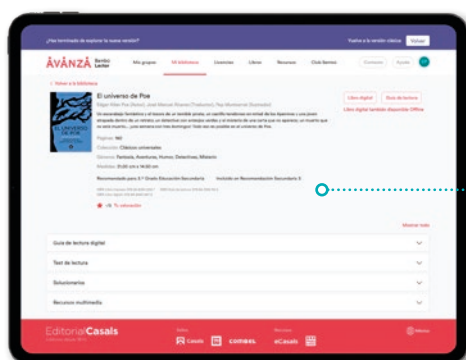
¿Has terminado de explorar la nueva versión? Vuelve a la versión clásica Volver

ÀVANZA Bambú Lector Mis grupos Mi biblioteca Licencias Libros Recursos Club Bambú Contacto Ayuda

< Volver a la Biblioteca

El universo de Poe

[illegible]

Un escarabajo fantástico y el tesoro de un temible pirata, un científico tenebroso en brillar de los Apeninos y una joven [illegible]

Páginas: 160

Colección: Clásicos universales

Géneros: Fantasía, Aventuras, Humor, Detectives, Misterio

Duración: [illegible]

Recomendado para: 3.º Grado Educación Secundaria Incluido en Recomendación Secundaria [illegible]

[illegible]

+15 Tu valoración

Libro digital Guía de lectura

Libro digital también disponible Offline

Mostrar todo

Guía de lectura digital

Test de lectura

Solucionario

Recursos multimedia

EditorialCasals

Casals combel eCasals

Idioma